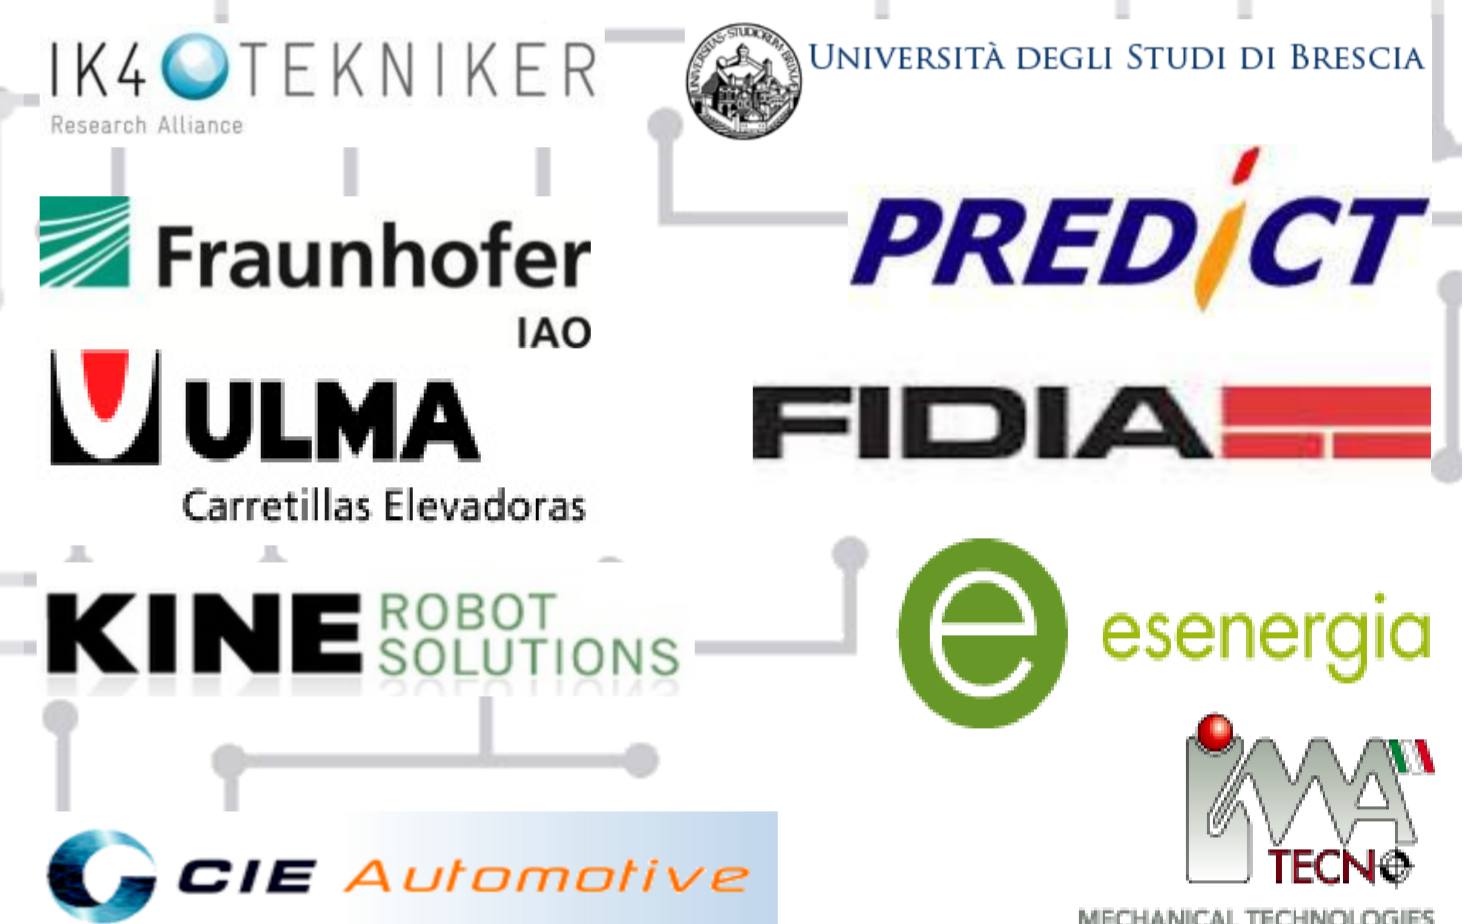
IK4 TEKNIKER
Research Alliance

UNIVERSITÀ DEGLI STUDI DI BRESCIA

UNIVERSITAS STUDIORUM BRIXIAE

Fraunhofer
IAO

PREDICT

ULMA
Carretillas Elevadoras

FIDIA

KINE ROBOT SOLUTIONS

esenergia

IMA TECNO
MECHANICAL TECHNOLOGIES

CIE Automotive